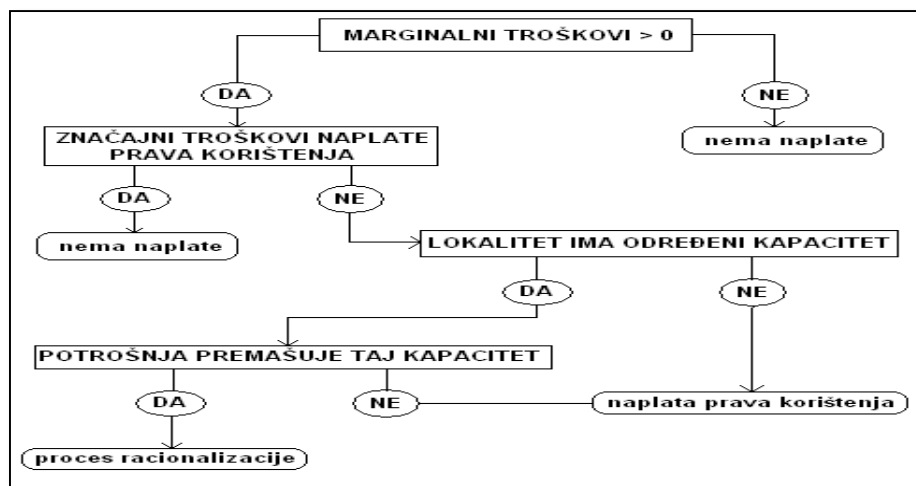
MARGINALNI TROŠKOVI > 0

DA

NE

ZNAČAJNI TROŠKOVI NAPLATE PRAVA KORIŠTENJA

nema naplate

DA

NE

nema naplate

LOKALITET IMA ODREĐENI KAPACITET

DA

NE

POTROŠNJA PREMAŠUJE TAJ KAPACITET

DA

NE

naplata prava korištenja

proces racionalizacije